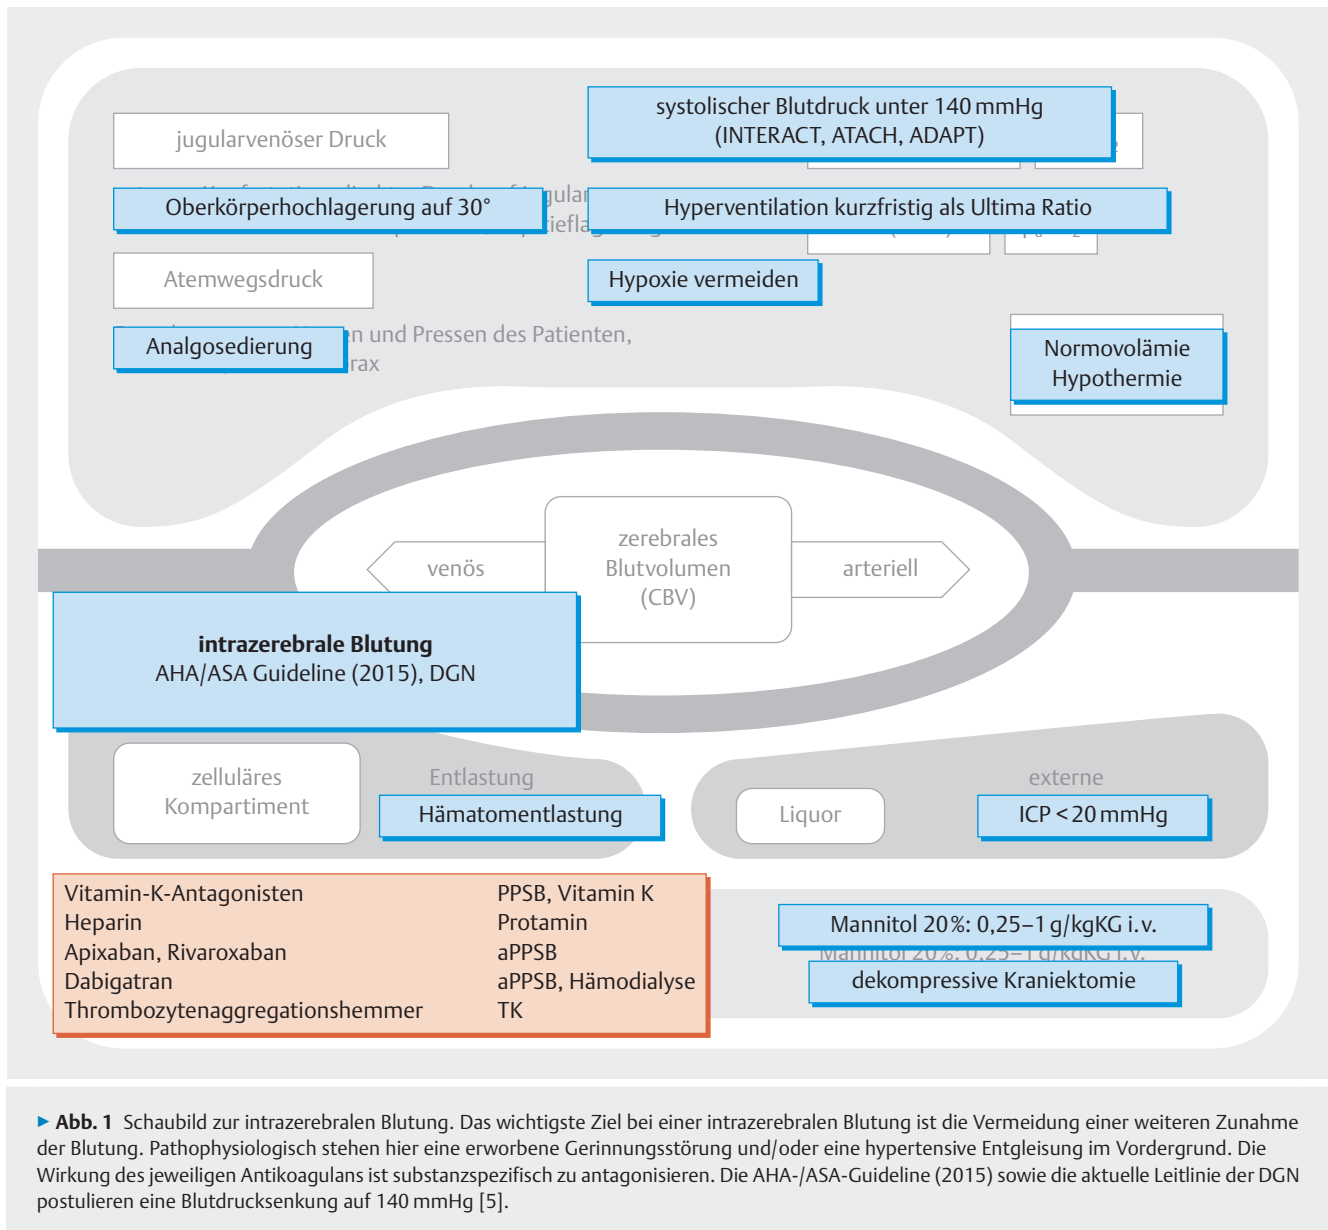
jugularvenöser Druck

Oberkörperhochlagerung auf 30°

Atemwegsdruck

Analgosedierung

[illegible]n und Pressen des Patienten,
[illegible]rax

systolischer Blutdruck unter 140 mmHg
(INTERACT, ATACH, ADAPT)

Hyperventilation kurzfristig als Ultima Ratio

Hypoxie vermeiden

Normovolämie
Hypothermie

venös

zerebrales
Blutvolumen
(CBV)

arteriell

**intrazerebrale Blutung**
AHA/ASA Guideline (2015), DGN

zelluläres
Kompartiment

Entlastung

Hämatomentlastung

Liquor

externe

ICP < 20 mmHg

| | |
|---|---|
| Vitamin-K-Antagonisten | PPSB, Vitamin K |
| Heparin | Protamin |
| Apixaban, Rivaroxaban | aPPSB |
| Dabigatran | aPPSB, Hämodialyse |
| Thrombozytenaggregationshemmer | TK |

Mannitol 20 %: 0,25–1 g/kgKG i.v.

dekompressive Kraniektomie

▶ **Abb. 1** Schaubild zur intrazerebralen Blutung. Das wichtigste Ziel bei einer intrazerebralen Blutung ist die Vermeidung einer weiteren Zunahme der Blutung. Pathophysiologisch stehen hier eine erworbene Gerinnungsstörung und/oder eine hypertensive Entgleisung im Vordergrund. Die Wirkung des jeweiligen Antikoagulans ist substanzspezifisch zu antagonisieren. Die AHA-/ASA-Guideline (2015) sowie die aktuelle Leitlinie der DGN postulieren eine Blutdrucksenkung auf 140 mmHg [5].